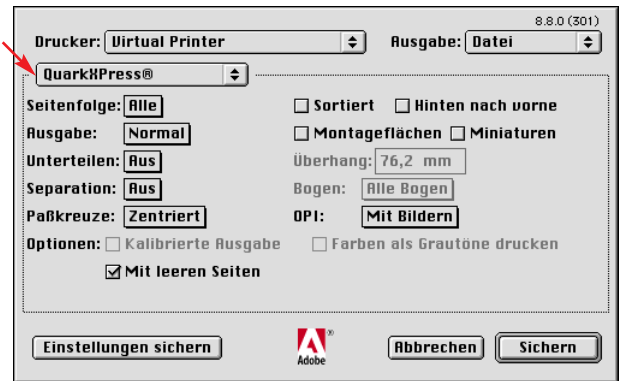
8.8.0 (301)

Drucker: Virtual Printer

Ausgabe: Datei

QuarkXPress®

Seitenfolge: Alle

Sortiert

Hinten nach vorne

Ausgabe: Normal

Montageflächen

Miniaturen

Unterteilen: Aus

Überhang: 76,2 mm

Separation: Aus

Bogen: Alle Bogen

Paßkreuze: Zentriert

OPI: Mit Bildern

Optionen: Kalibrierte Ausgabe

Farben als Grautöne drucken

Mit leeren Seiten

Einstellungen sichern

Adobe

Abbrechen

Sichern